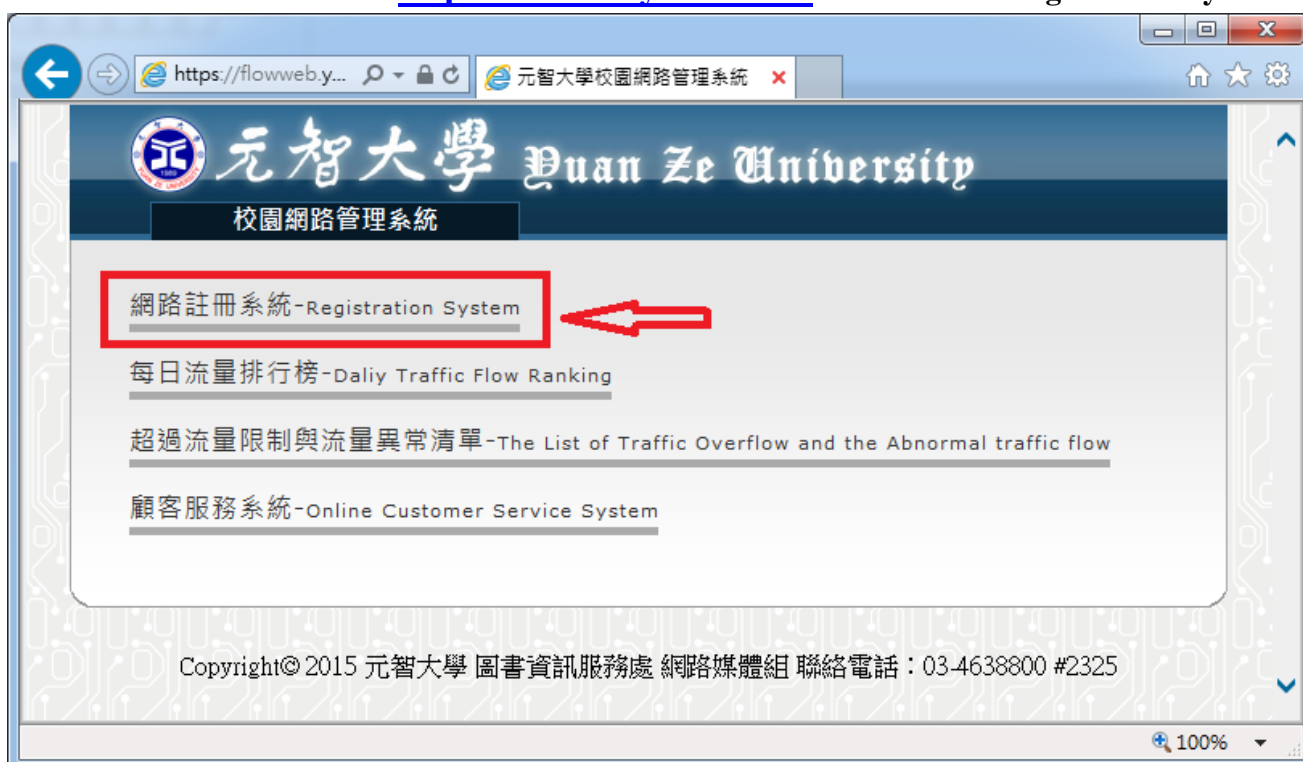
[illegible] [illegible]

https://flowweb.y...

元智大學校園網路管理系統

元智大學 Yuan Ze University

校園網路管理系統

網路註冊系統-Registration System

每日流量排行榜-Daliy Traffic Flow Ranking

超過流量限制與流量異常清單-The List of Traffic Overflow and the Abnormal traffic flow

顧客服務系統-Online Customer Service System

Copyright© 2015 元智大學 圖書資訊服務處 網路媒體組 聯絡電話：03-4638800 #2325

100%